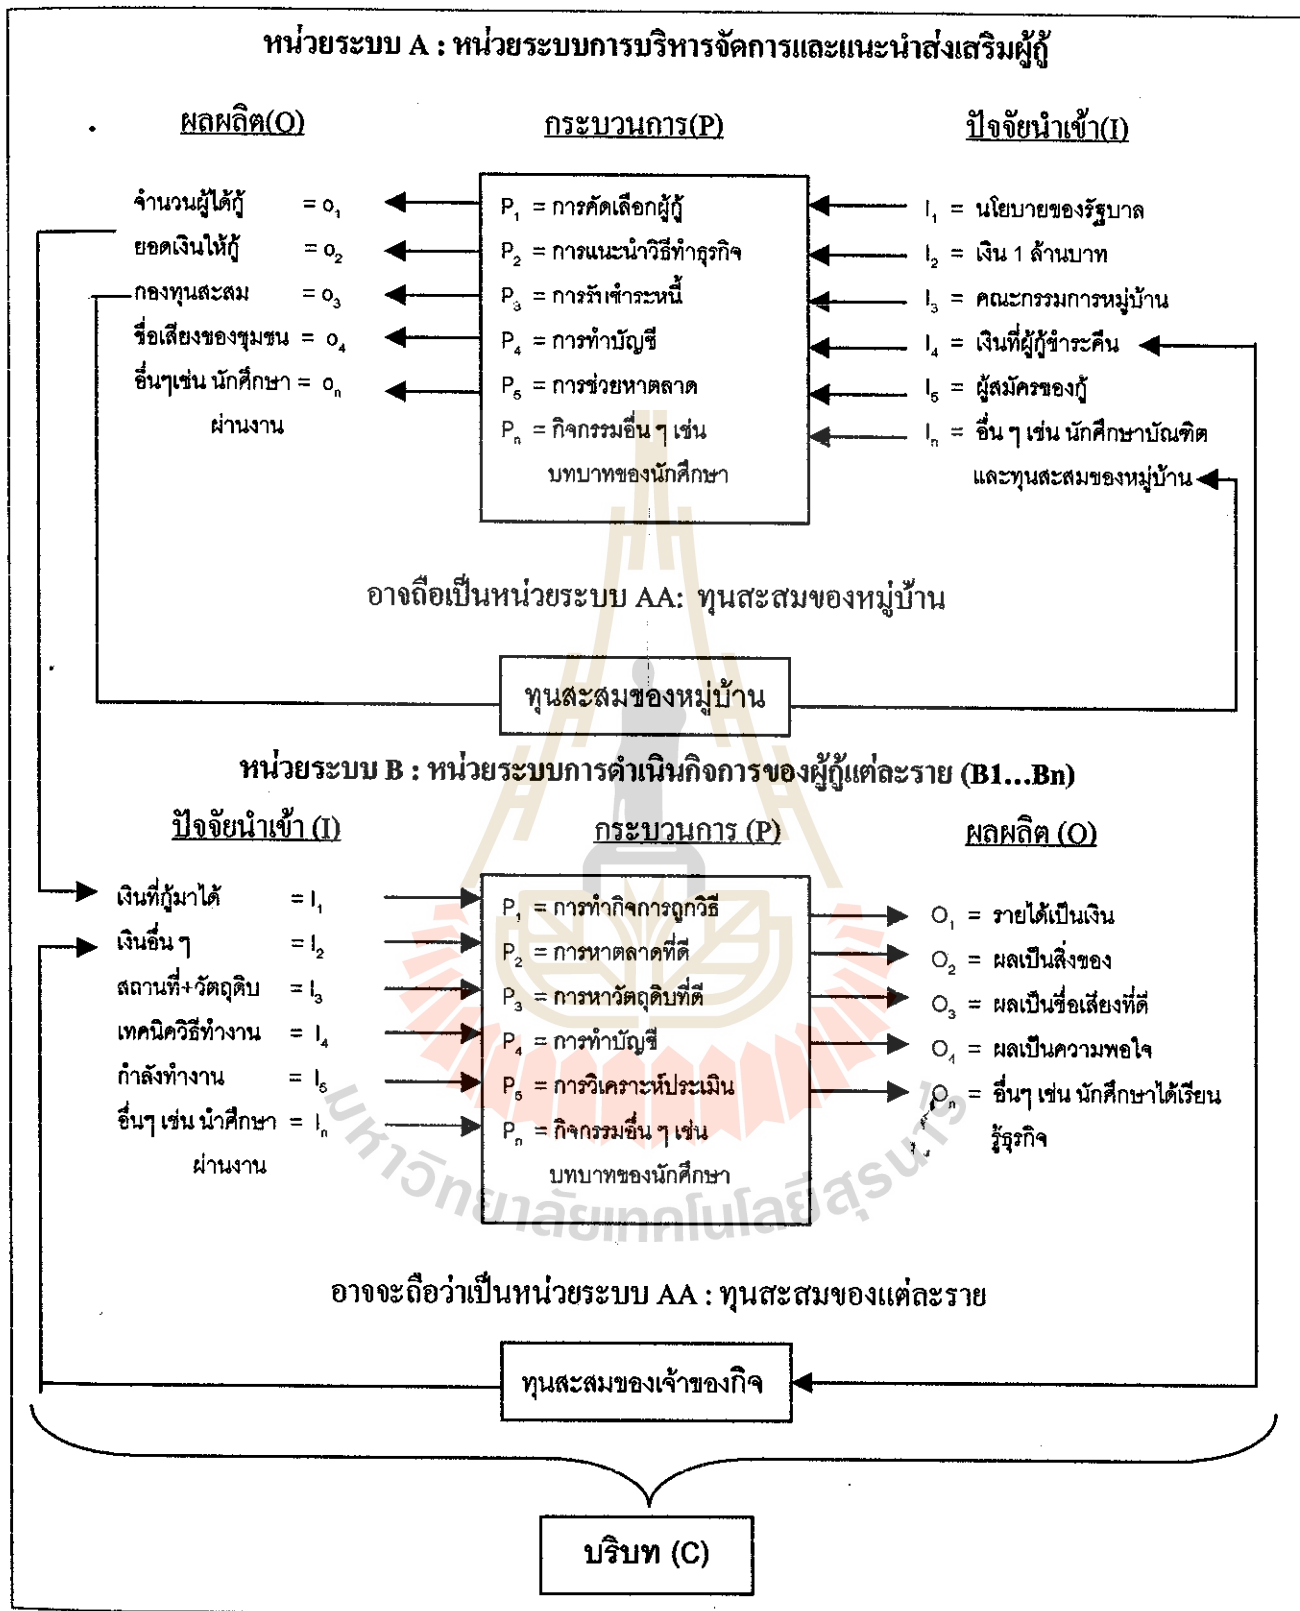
หน่วยระบบ A : หน่วยระบบการบริหารจัดการและแนะนำส่งเสริมผู้กู้

ผลผลิต(O)

จำนวนผู้ได้กู้ $= o_1$
ยอดเงินให้กู้ $= o_2$
กองทุนสะสม $= o_3$
ชื่อเสียงของชุมชน $= o_4$
อื่นๆเช่น นักศึกษา $= o_n$ ผ่านงาน

กระบวนการ(P)

$P_1$ = การคัดเลือกผู้กู้
$P_2$ = การแนะนำวิธีทำธุรกิจ
$P_3$ = การรับชำระหนี้
$P_4$ = การทำบัญชี
$P_5$ = การช่วยหาตลาด
$P_n$ = กิจกรรมอื่น ๆ เช่น บทบาทของนักศึกษา

ปัจจัยนำเข้า(I)

$I_1$ = นโยบายของรัฐบาล
$I_2$ = เงิน 1 ล้านบาท
$I_3$ = คณะกรรมการหมู่บ้าน
$I_4$ = เงินที่ผู้กู้ชำระคืน
$I_5$ = ผู้สมัครของกู้
$I_n$ = อื่น ๆ เช่น นักศึกษาบัณฑิต และทุนสะสมของหมู่บ้าน

อาจถือเป็นหน่วยระบบ AA: ทุนสะสมของหมู่บ้าน

ทุนสะสมของหมู่บ้าน

หน่วยระบบ B : หน่วยระบบการดำเนินกิจการของผู้กู้แต่ละราย (B1...Bn)

ปัจจัยนำเข้า (I)

เงินที่กู้มาได้ $= I_1$
เงินอื่น ๆ $= I_2$
สถานที่+วัตถุดิบ $= I_3$
เทคนิควิธีทำงาน $= I_4$
กำลังทำงาน $= I_5$
อื่นๆ เช่น นำศึกษา $= I_n$ ผ่านงาน

กระบวนการ (P)

$P_1$ = การทำกิจการถูกวิธี
$P_2$ = การหาตลาดที่ดี
$P_3$ = การหาวัตถุดิบที่ดี
$P_4$ = การทำบัญชี
$P_5$ = การวิเคราะห์ประเมิน
$P_n$ = กิจกรรมอื่น ๆ เช่น บทบาทของนักศึกษา

ผลผลิต (O)

$O_1$ = รายได้เป็นเงิน
$O_2$ = ผลเป็นสิ่งของ
$O_3$ = ผลเป็นชื่อเสียงที่ดี
$O_4$ = ผลเป็นความพอใจ
$O_n$ = อื่นๆ เช่น นักศึกษาได้เรียนรู้ธุรกิจ

อาจจะถือว่าเป็นหน่วยระบบ AA : ทุนสะสมของแต่ละราย

ทุนสะสมของเจ้าของกิจ

บริบท (C)

มหาวิทยาลัยเทคโนโลยีสุรนารี